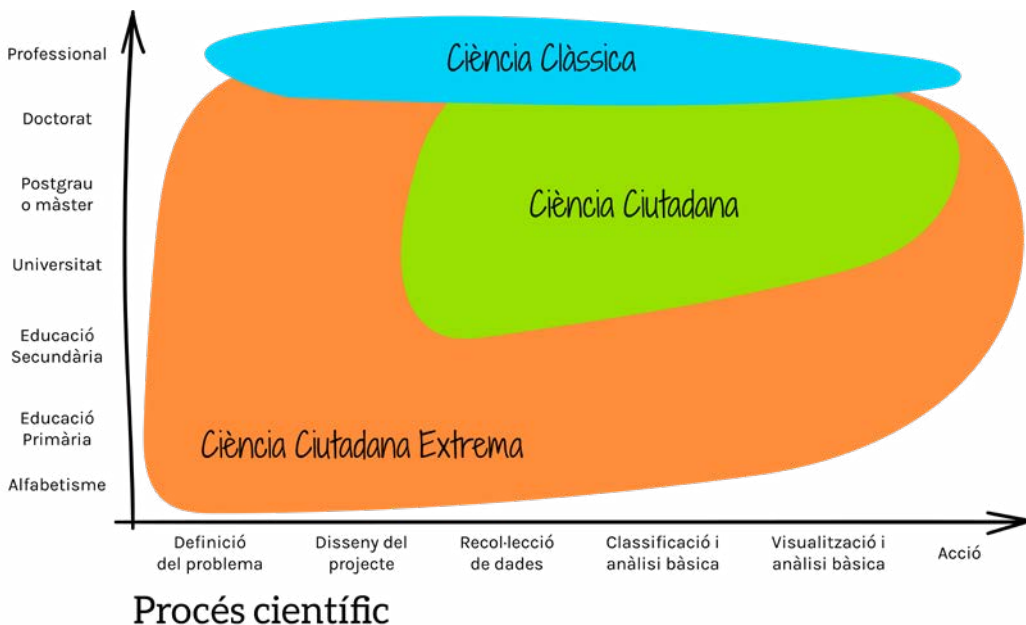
Professional
Doctorat
Postgrau o màster
Universitat
Educació Secundària
Educació Primària
Alfabetisme

Ciència Clàssica
Ciència Ciutadana
Ciència Ciutadana Extrema

Definició del problema
Disseny del projecte
Recol·lecció de dades
Classificació i anàlisi bàsica
Visualització i anàlisi bàsica
Acció

Procés científic